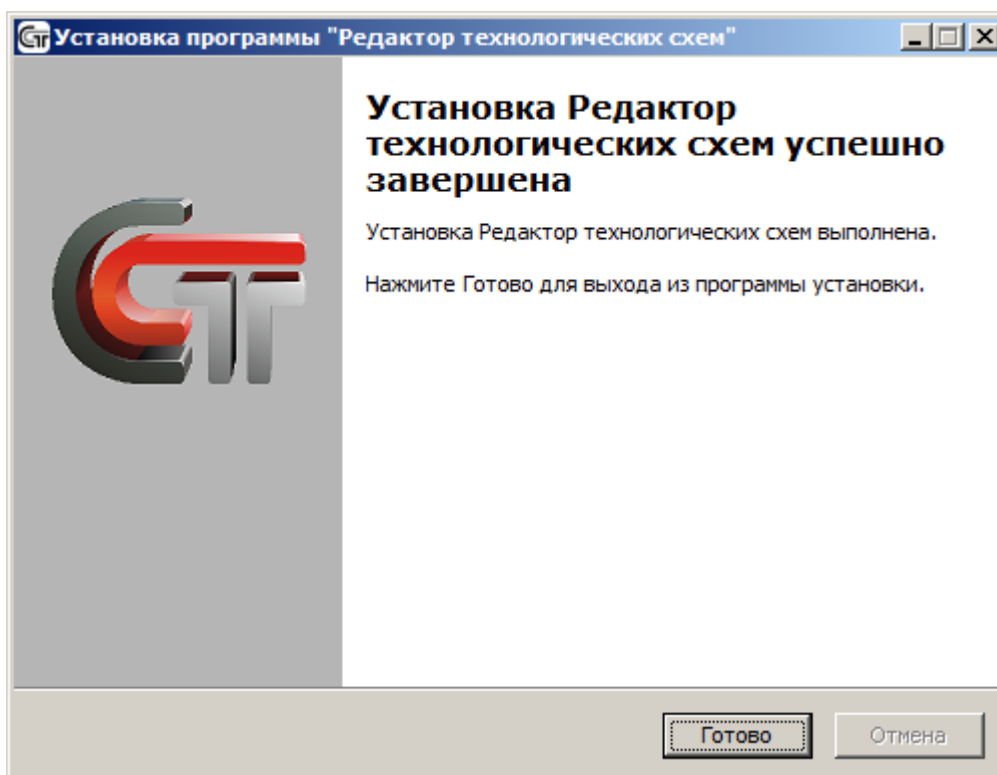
Установка программы "Редактор технологических схем"

Установка Редактор технологических схем успешно завершена

Установка Редактор технологических схем выполнена.

Нажмите Готово для выхода из программы установки.

Готово

Отмена